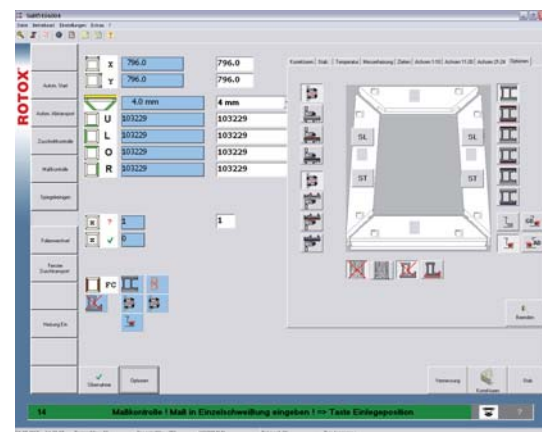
SafeVision

Datei Betriebsart Einstellungen Extras ?

ROTOX

Autom. Start

Autom. Abbrecpunkt

Zuschnittkontrolle

Maßkontrolle

Spiegelungen

Fahrzeuwechsel

Fenster Zuschnittpunkt

Heizung Ein

X 796.0 796.0

Y 796.0 796.0

4.0 mm 4 mm

U 103229 103229

L 103229 103229

O 103229 103229

R 103229 103229

? 1 1

✓ 0

FC

Kontrolle Stab Temperatur Messerheizung Daten Achsen 1-10 Achsen 11-20 Achsen 21-24 Optionen

SL SL

ST ST

Beenden

Übernehmen

Optionen

Heizbereich

Kontrollieren

Stab

14 Maßkontrolle ! Maß in Einzelschweißung eingeben ! => Taste Einlegeposition